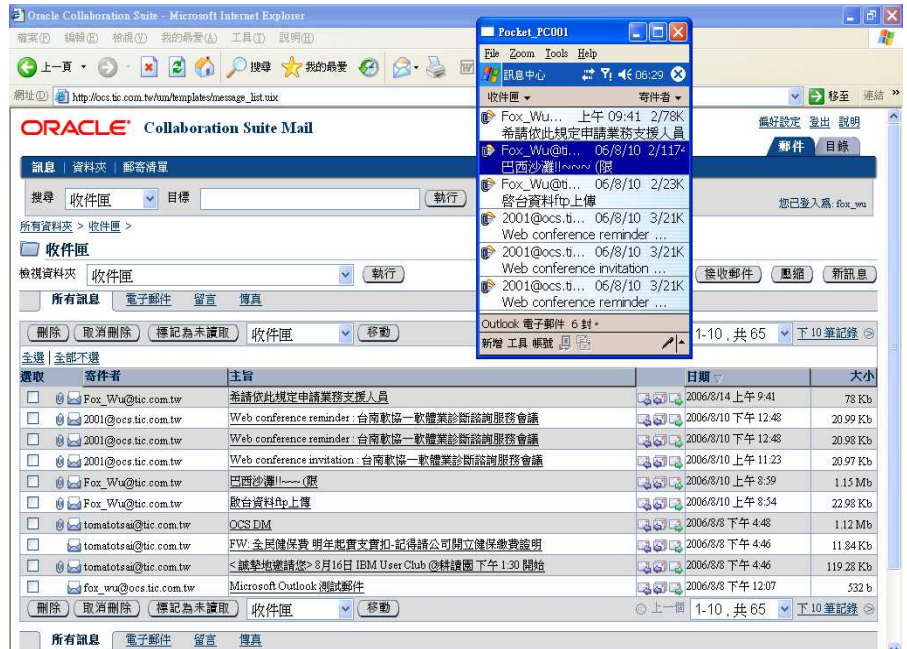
Oracle Collaboration Suite - Microsoft Internet Explorer

檔案(F) 編輯(E) 檢視(V) 我的最愛(A) 工具(T) 說明(H)

上一頁 搜尋 我的最愛

網址(D) http://ocs.tic.com.tw/um/templates/message_list.uix

移至 連結

ORACLE Collaboration Suite Mail

偏好設定 登出 說明

郵件 目錄

訊息 | 資料夾 | 郵寄清單

搜尋 收件匣 目標 執行

您已登入爲: fox_wu

所有資料夾 > 收件匣 >

收件匣

檢視資料夾 收件匣 執行

接收郵件 壓縮 新訊息

所有訊息 電子郵件 留言 傳真

刪除 取消刪除 標記為未讀取 收件匣 移動

1-10 , 共 65 下 10 筆記錄

全選 | 全部不選

| 選取 | 寄件者 | 主旨 | 日期 | 大小 |
|---|---|---|---|---|
| | Fox_Wu@tic.com.tw | 希請依此規定申請業務支援人員 | 2006/8/14 上午 9:41 | 78 Kb |
| | 2001@ocs.tic.com.tw | Web conference reminder : 台南軟協一軟體業診斷諮詢服務會議 | 2006/8/10 下午 12:48 | 20.99 Kb |
| | 2001@ocs.tic.com.tw | Web conference reminder : 台南軟協一軟體業診斷諮詢服務會議 | 2006/8/10 下午 12:48 | 20.98 Kb |
| | 2001@ocs.tic.com.tw | Web conference invitation : 台南軟協一軟體業診斷諮詢服務會議 | 2006/8/10 上午 11:23 | 20.97 Kb |
| | Fox_Wu@tic.com.tw | 巴西沙灘!!~~~ (限 | 2006/8/10 上午 8:59 | 1.15 Mb |
| | Fox_Wu@tic.com.tw | 啟台資料ftp上傳 | 2006/8/10 上午 8:54 | 22.98 Kb |
| | tomatotsai@tic.com.tw | OCS DM | 2006/8/8 下午 4:48 | 1.12 Mb |
| | tomatotsai@tic.com.tw | FW: 全民健保費 明年起實支實扣-記得請公司開立健保繳費證明 | 2006/8/8 下午 4:46 | 11.84 Kb |
| | tomatotsai@tic.com.tw | <誠摯地邀請您> 8月16日 IBM User Club @耕讀園 下午 1:30 開始 | 2006/8/8 下午 4:46 | 119.28 Kb |
| | fox_wu@ocs.tic.com.tw | Microsoft Outlook 測試郵件 | 2006/8/8 下午 12:07 | 532 b |

刪除 取消刪除 標記為未讀取 收件匣 移動

上一個 1-10 , 共 65 下 10 筆記錄

所有訊息 電子郵件 留言 傳真

Pocket_PC001

File Zoom Tools Help

訊息中心 06:29

收件匣 寄件者

Fox_Wu... 上午 09:41 2/78K
希請依此規定申請業務支援人員

Fox_Wu@ti... 06/8/10 2/117
巴西沙灘!!~~~ (限

Fox_Wu@ti... 06/8/10 2/23K
啟台資料ftp上傳

2001@ocs.ti... 06/8/10 3/21K
Web conference reminder ...

2001@ocs.ti... 06/8/10 3/21K
Web conference invitation ...

2001@ocs.ti... 06/8/10 3/21K
Web conference reminder ...

Outlook 電子郵件 6 封 •

新增 工具 帳號